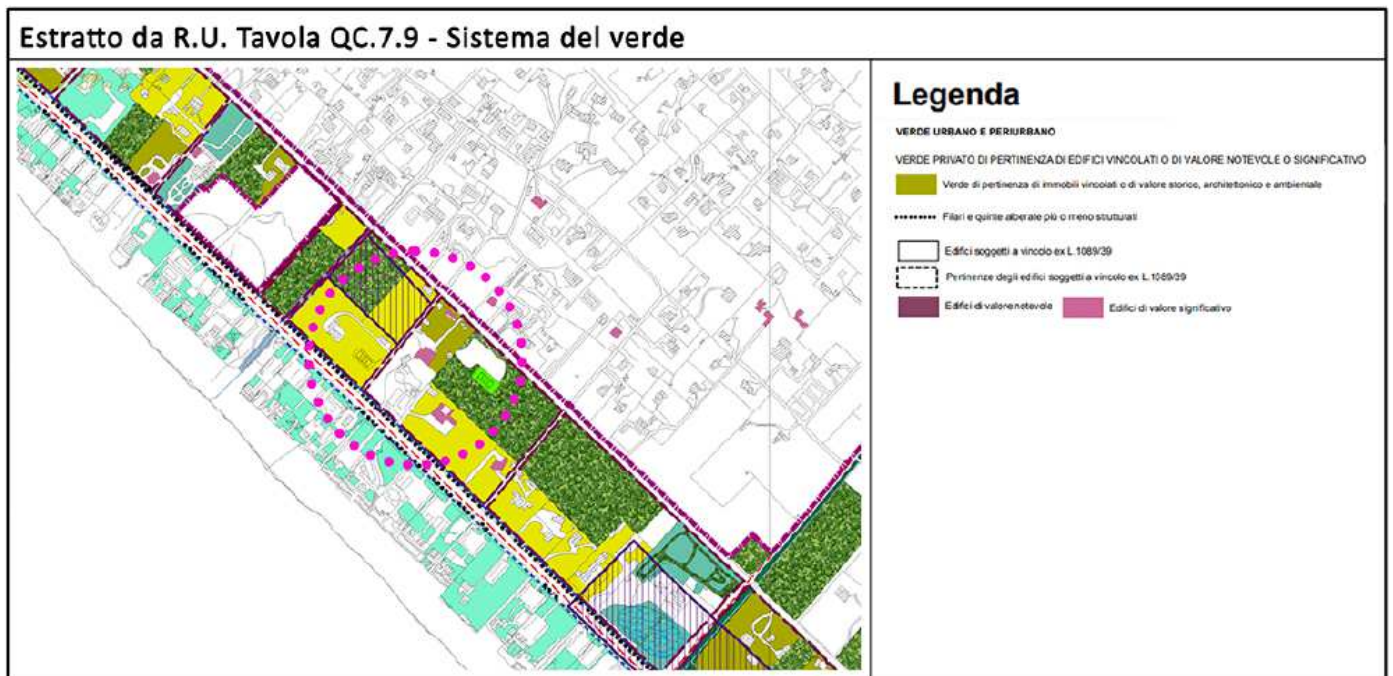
Estratto da R.U. Tavola QC.7.9 - Sistema del verde

Legenda

VERDE URBANO E PERIURBANO

VERDE PRIVATO DI PERTINENZA DI EDIFICI VINCOLATI O DI VALORE NOTEVOLE O SIGNIFICATIVO

Verde di pertinenza di immobili vincolati o di valore storico, architettonico e ambientale

Filari e quinte alberate più o meno strutturati

Edifici soggetti a vincolo ex L.1089/39

Pertinenze degli edifici soggetti a vincolo ex L.1089/39

Edifici di valore notevole

Edifici di valore significativo